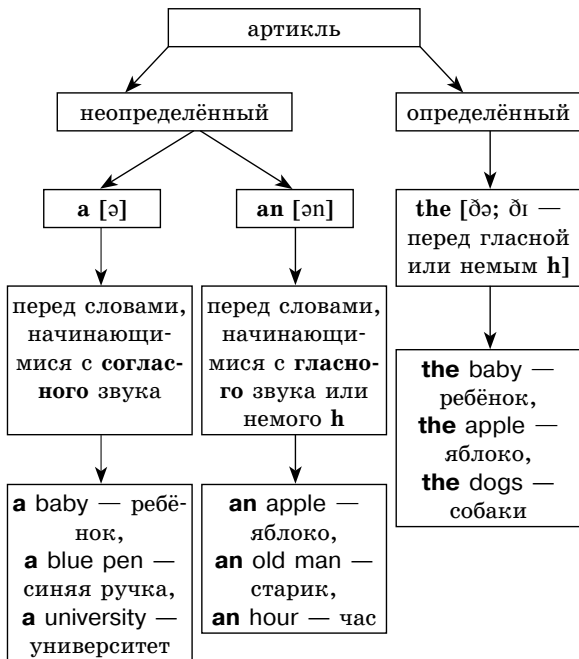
артикль

неопределённый

определённый

a [ə]

an [ən]

the [ðə; ðı — перед гласной или немым h]

перед словами, начинающимися с согласного звука

перед словами, начинающимися с гласного звука или немого h

the baby — ребёнок, the apple — яблоко, the dogs — собаки

a baby — ребёнок, a blue pen — синяя ручка, a university — университет

an apple — яблоко, an old man — старик, an hour — час